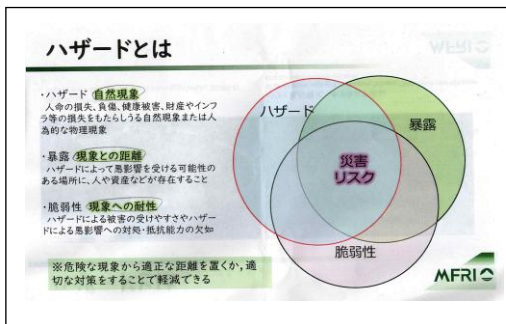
ハザードとは

・ハザード 自然現象
人命の損失、負傷、健康被害、財産やインフラ等の損失をもたらしうる自然現象または人為的な物理現象

・暴露 現象との距離
ハザードによって悪影響を受ける可能性のある場所に、人や資産などが存在すること

・脆弱性 現象への耐性
ハザードによる被害の受けやすさやハザードによる悪影響への対処・抵抗能力の欠如

※危険な現象から適正な距離を置くか、適切な対策をすることで軽減できる

ハザード
暴露
災害
リスク
脆弱性

WESTO

MFRI